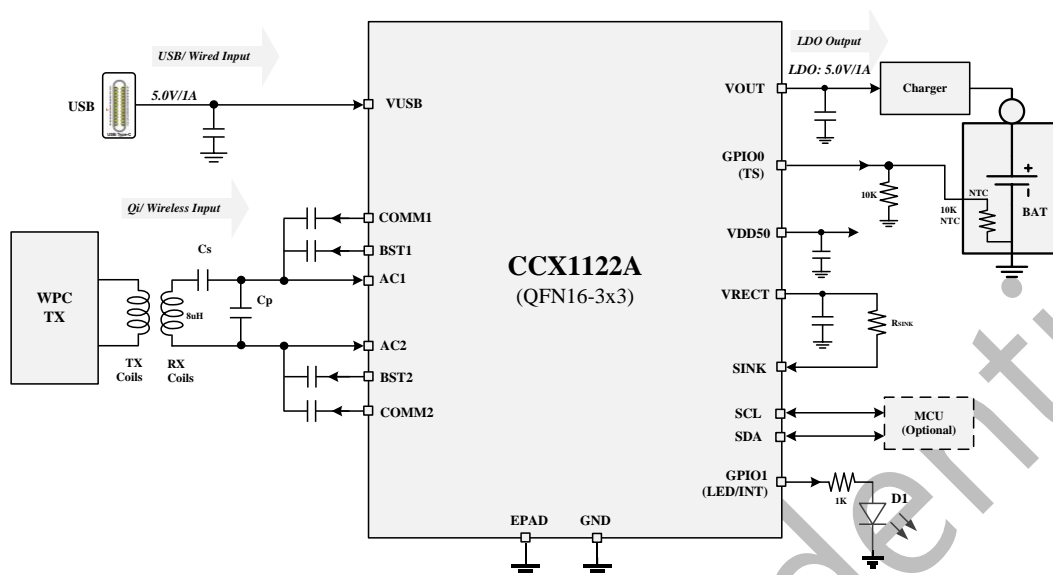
USB/ Wired Input

USB

5.0V/1A

VUSB

Qi/ Wireless Input

WPC TX

TX Coils

RX Coils

8uH

Cs

Cp

COMM1

BST1

AC1

AC2

BST2

COMM2

CCX1122A
(QFN16-3x3)

EPAD

GND

LDO Output

LDO: 5.0V/1A

VOUT

Charger

GPIO0 (TS)

10K

NTC

10K NTC

BAT

VDD50

VRECT

$R_{SINK}$

SINK

SCL

SDA

MCU (Optional)

GPIO1 (LED/INT)

1K

D1

dentia